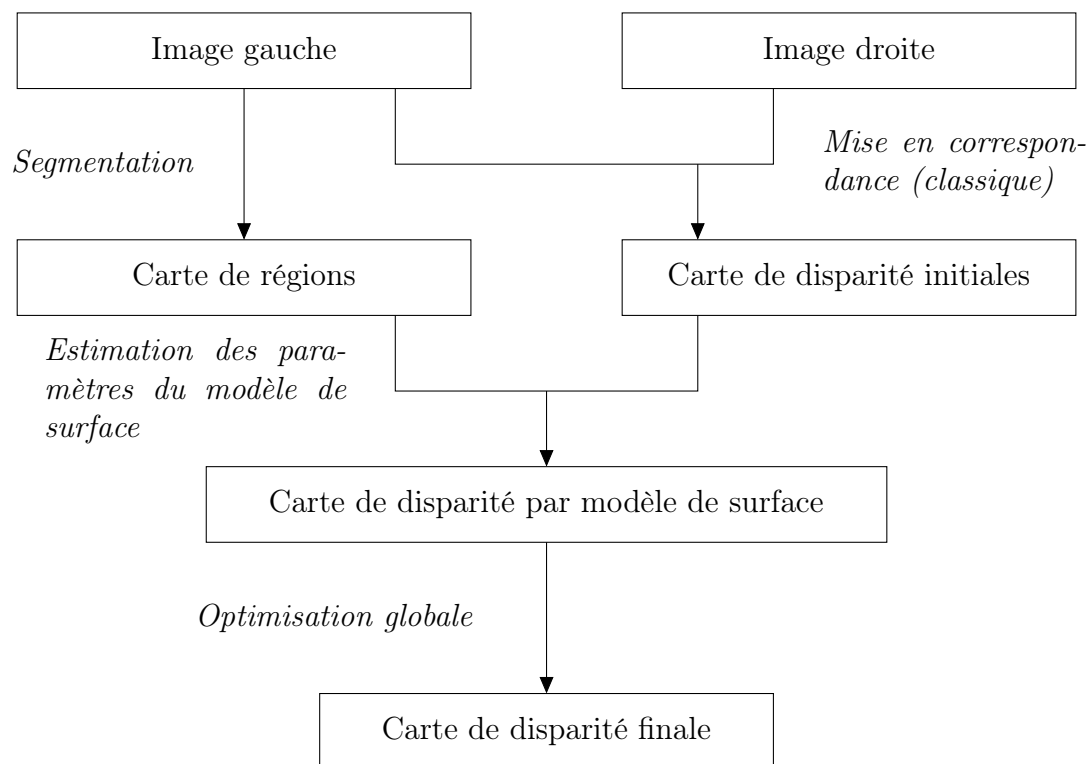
Image gauche

Image droite

Segmentation

Mise en correspondance (classique)

Carte de régions

Carte de disparité initiales

Estimation des paramètres du modèle de surface

Carte de disparité par modèle de surface

Optimisation globale

Carte de disparité finale